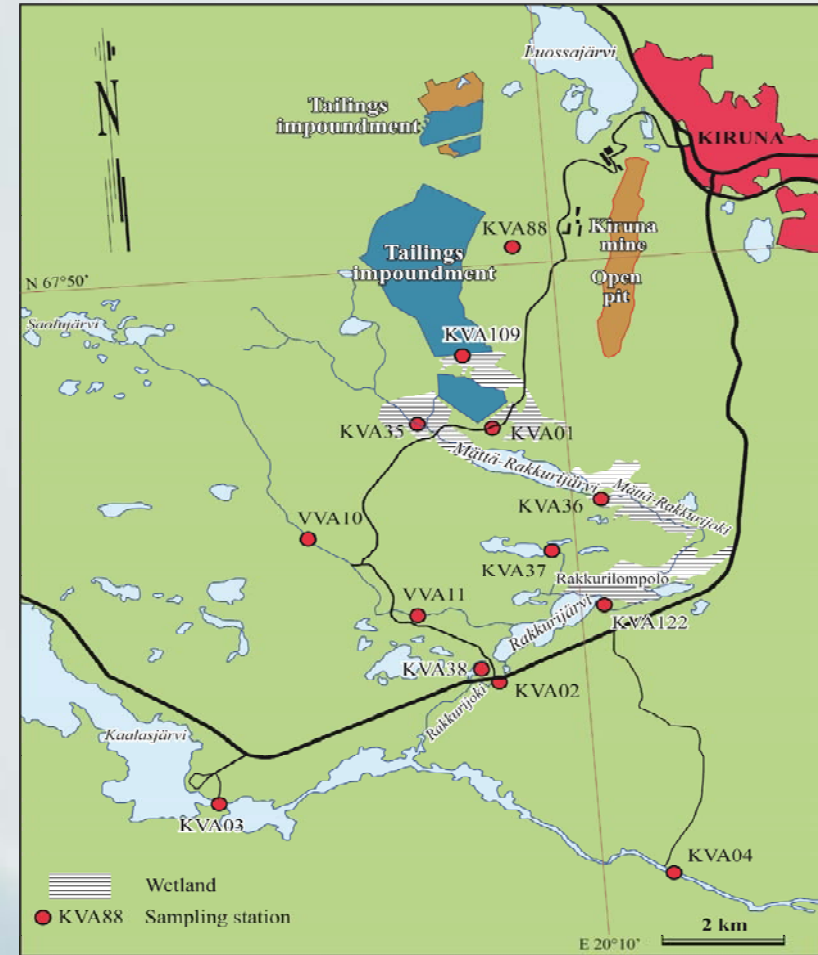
N

Luossajärvi

Tailings impoundment

KIRUNA

KVA88

Kiruna mine

Tailings impoundment

Open pit

N 67°50'

Saolujärvi

KVA109

KVA35

KVA01

Mättä-Rakkurijärvi

Mättä-Rakkurijoki

KVA36

VVA10

KVA37

Rakkurilompolo

VVA11

Rakkurijärvi

KVA122

KVA38

KVA02

Rakkurijoki

Kaalasjärvi

KVA03

KVA04

Wetland

KVA88 Sampling station

E 20°10'

2 km